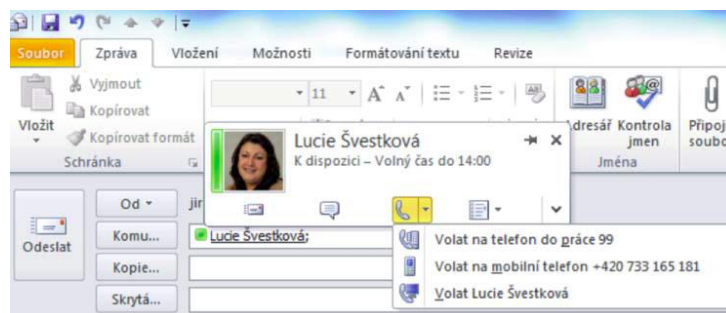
Soubor Zpráva Vložení Možnosti Formátování textu Revize

Vložit
Vyjmout
Kopírovat
Kopírovat formát
Schránka

11

Adresář Kontrola jmen
Jména
Připoj soubo

Lucie Švestková
K dispozici – Volný čas do 14:00

Odeslat
Od
jir
Komu...
Lucie Švestková;
Kopie...
Skrytá...

Volat na telefon do práce 99
Volat na mobilní telefon +420 733 165 181
Volat Lucie Švestková